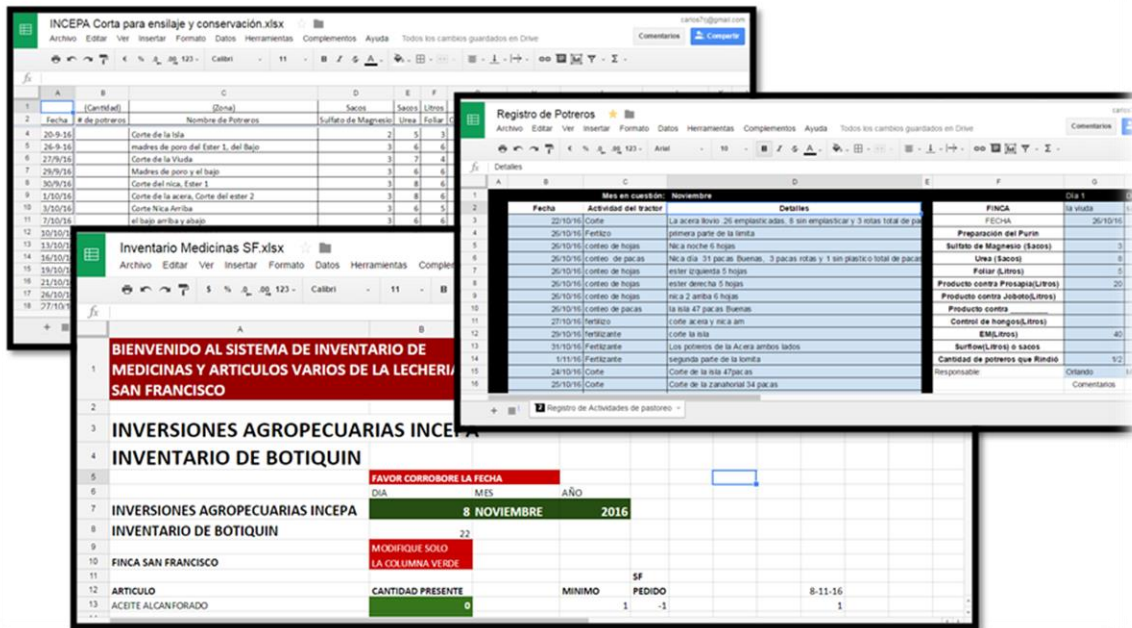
INCEPA Corta para ensilaje y conservación.xlsx
carlos7r@gmail.com
Archivo Editar Ver Insertar Formato Datos Herramientas Complementos Ayuda Todos los cambios guardados en Drive
Comentarios Compartir
Calibri 11

| | A | B | C | D | E | F |
|---|---|---|---|---|---|---|
| 1 | | (Cantidad) | (Zona) | Sacos | Sacos | Litros |
| 2 | Fecha | # de potreros | Nombre de Potreros | Sulfato de Magnesio | Urea | Foliar |
| 4 | 20-9-16 | | Corte de la Isla | 3 | 6 | 6 |
| 5 | 26-9-16 | | madres de poro del Ester 1, del Bajo | 3 | 6 | 6 |
| 6 | 27/9/16 | | Corte de la Viuda | 3 | 6 | 4 |
| 7 | 29/9/16 | | Madres de poro y el bajo | 3 | 6 | 6 |
| 8 | 30/9/16 | | Corte del nica, Ester 1 | 3 | 8 | 6 |
| 9 | 1/10/16 | | Corte de la acera, Corte del ester 2 | 3 | 8 | 6 |
| 10 | 3/10/16 | | Corte Nica Arriba | 3 | 6 | 6 |
| 11 | 7/10/16 | | el bajo arriba y abajo | | | |
| 12 | 10/10/ | | | | | |
| 13 | 13/10/ | | | | | |
| 14 | 16/10/ | | | | | |
| 15 | 19/10/ | | | | | |
| 16 | 21/10/ | | | | | |
| 17 | 26/10/ | | | | | |
| 18 | 27/10/ | | | | | |

Registro de Potreros
Archivo Editar Ver Insertar Formato Datos Herramientas Complementos Ayuda Todos los cambios guardados en Drive
Comentarios
Arial 10
Detalles

| | A | B | C | D | E | F | G |
|---|---|---|---|---|---|---|---|
| 1 | | Mes en cuestión: | Noviembre | | | | Dia 1 |
| 2 | | Fecha | Actividad del tractor | Detalles | | FINCA | la viuda |
| 3 | | 22/10/16 | Corte | La acera llovio 26 emplasticadas, 6 sin emplasticar y 3 rotas total de pa | | FECHA | 26/10/16 |
| 4 | | 26/10/16 | Fertizo | primera parte de la limita | | Preparación del Purin | |
| 5 | | 26/10/16 | conteo de hojas | Nica noche 6 hojas | | Sulfato de Magnesio (Sacos) | 3 |
| 6 | | 26/10/16 | conteo de pacas | Nica dia 31 pacas Buenas, 3 pacas rotas y 1 sin plastico total de pacas | | Urea (Sacos) | 8 |
| 7 | | 26/10/16 | conteo de hojas | ester izquierda 5 hojas | | Foliar (Litros) | 6 |
| 8 | | 26/10/16 | conteo de hojas | ester derecha 5 hojas | | Producto contra Prosapia(Litros) | 20 |
| 9 | | 26/10/16 | conteo de hojas | nica 2 arriba 6 hojas | | Producto contra Joboto(Litros) | |
| 10 | | 26/10/16 | conteo de pacas | la isla 47 pacas Buenas | | Producto contra | |
| 11 | | 27/10/16 | fertilizo | corte acera y nica am | | Control de hongos(Litros) | |
| 12 | | 29/10/16 | fertilizante | corte la isla | | EM(Litros) | 40 |
| 13 | | 31/10/16 | Fertilizante | Los potreros de la Acera ambos lados | | Surflow(Litros) o sacos | |
| 14 | | 1/11/16 | Fertilizante | segunda parte de la lomita | | Cantidad de potreros que Rindió | 1/2 |
| 15 | | 24/10/16 | Corte | Corte de la isla 47pacas | | Responsable: | Orlando |
| 16 | | 25/10/16 | Corte | Corte de la zanahorial 34 pacas | | | Comentarios |

Registro de Actividades de pastoreo

Inventario Medicinas SF.xlsx
Archivo Editar Ver Insertar Formato Datos Herramientas Complem
Calibri 11

| | A | B | C | D | E | F |
|---|---|---|---|---|---|---|
| 1 | BIENVENIDO AL SISTEMA DE INVENTARIO DE MEDICINAS Y ARTICULOS VARIOS DE LA LECHERIA SAN FRANCISCO | | | | | |
| 2 | | | | | | |
| 3 | INVERSIONES AGROPECUARIAS INCEPA | | | | | |
| 4 | INVENTARIO DE BOTIQUIN | | | | | |
| 5 | | FAVOR CORROBORE LA FECHA | | | | |
| 6 | | DIA | MES | AÑO | | |
| 7 | INVERSIONES AGROPECUARIAS INCEPA | 8 | NOVIEMBRE | 2016 | | |
| 8 | INVENTARIO DE BOTIQUIN | 22 | | | | |
| 9 | | MODIFIQUE SOLO | | | | |
| 10 | FINCA SAN FRANCISCO | LA COLUMNA VERDE | | | | |
| 11 | | | | | SF | |
| 12 | ARTICULO | CANTIDAD PRESENTE | | MINIMO | PEDIDO | 8-11-16 |
| 13 | ACEITE ALCANFORADO | 0 | | 1 | -1 | 1 |